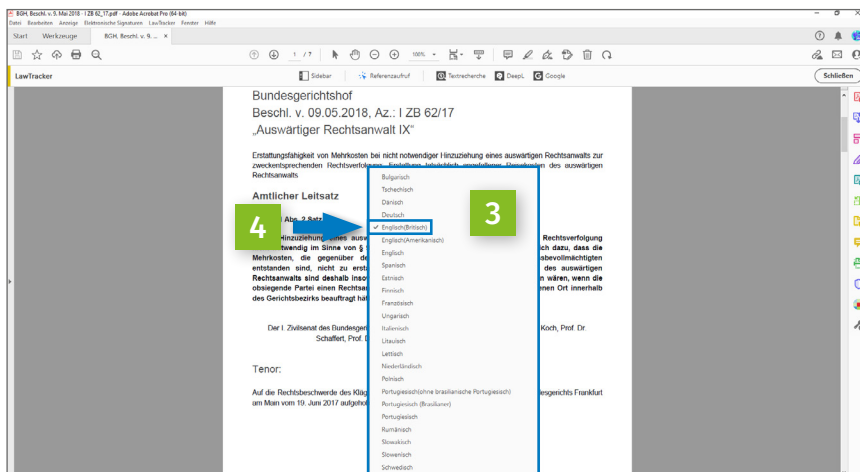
BGH, Beschl. v. 9. Mai 2018 I ZB 62_17.pdf - Adobe Acrobat Pro (64-bit)
Datei Bearbeiten Anzeige Elektronische Signaturen LawTracker Fenster Hilfe

Start Werkzeuge BGH, Beschl. v. 9.... ×

1 / 7 100%

LawTracker Sidebar Referenzaufruf Textrecherche DeepL Google Schließen

Bundesgerichtshof
Beschl. v. 09.05.2018, Az.: I ZB 62/17
„Auswärtiger Rechtsanwalt IX"

Erstattungsfähigkeit von Mehrkosten bei nicht notwendiger Hinzuziehung eines auswärtigen Rechtsanwalts zur zweckentsprechenden Rechtsverfolgung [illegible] Rechtsanwalts

Amtlicher Leitsatz

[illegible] Abs. 2 Satz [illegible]
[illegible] Hinzuziehung eines ausw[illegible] Rechtsverfolgung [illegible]twendig im Sinne von § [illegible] ich dazu, dass die Mehrkosten, die gegenüber de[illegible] abevollmächtigten entstanden sind, nicht zu erst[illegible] des auswärtigen Rechtsanwalts sind deshalb insov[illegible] n wären, wenn die obsiegende Partei einen Rechtsan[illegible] nen Ort innerhalb des Gerichtsbezirks beauftragt hät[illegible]

Der I. Zivilsenat des Bundesger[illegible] Koch, Prof. Dr. Schaffert, Prof. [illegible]

Tenor:

Auf die Rechtsbeschwerde des Klä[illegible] esgerichts Frankfurt am Main vom 19. Juni 2017 aufgeho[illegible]

Bulgarisch
Tschechisch
Dänisch
Deutsch
Englisch(Britisch)
Englisch(Amerikanisch)
Englisch
Spanisch
Estnisch
Finnisch
Französisch
Ungarisch
Italienisch
Litauisch
Lettisch
Niederländisch
Polnisch
Portugiesisch(ohne brasilianische Portugiesisch)
Portugiesisch (Brasilianer)
Portugiesisch
Rumänisch
Slowakisch
Slowenisch
Schwedisch

3
4